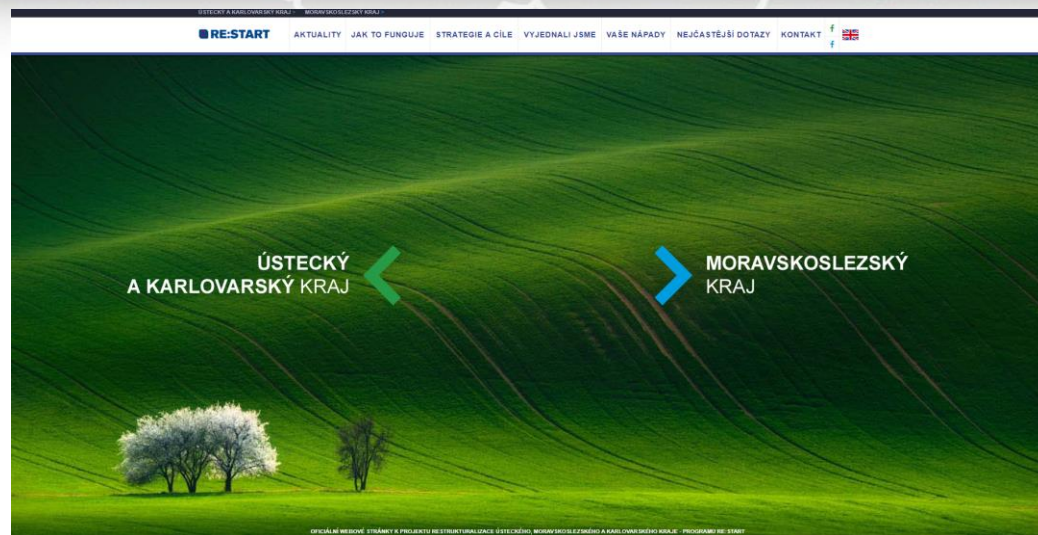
ÚSTECKÝ A KARLOVARSKÝ KRAJ › MORAVSKOSLEZSKÝ KRAJ ›

RE:START AKTUALITY JAK TO FUNGUJE STRATEGIE A CÍLE VYJEDNALI JSME VAŠE NÁPADY NEJČASTĚJŠÍ DOTAZY KONTAKT

ÚSTECKÝ A KARLOVARSKÝ KRAJ

MORAVSKOSLEZSKÝ KRAJ

OFICIÁLNÍ WEBOVÉ STRÁNKY K PROJEKTU RESTRUKTURALIZACE ÚSTECKÉHO, MORAVSKOSLEZSKÉHO A KARLOVARSKÉHO KRAJE - PROGRAMU RE:START